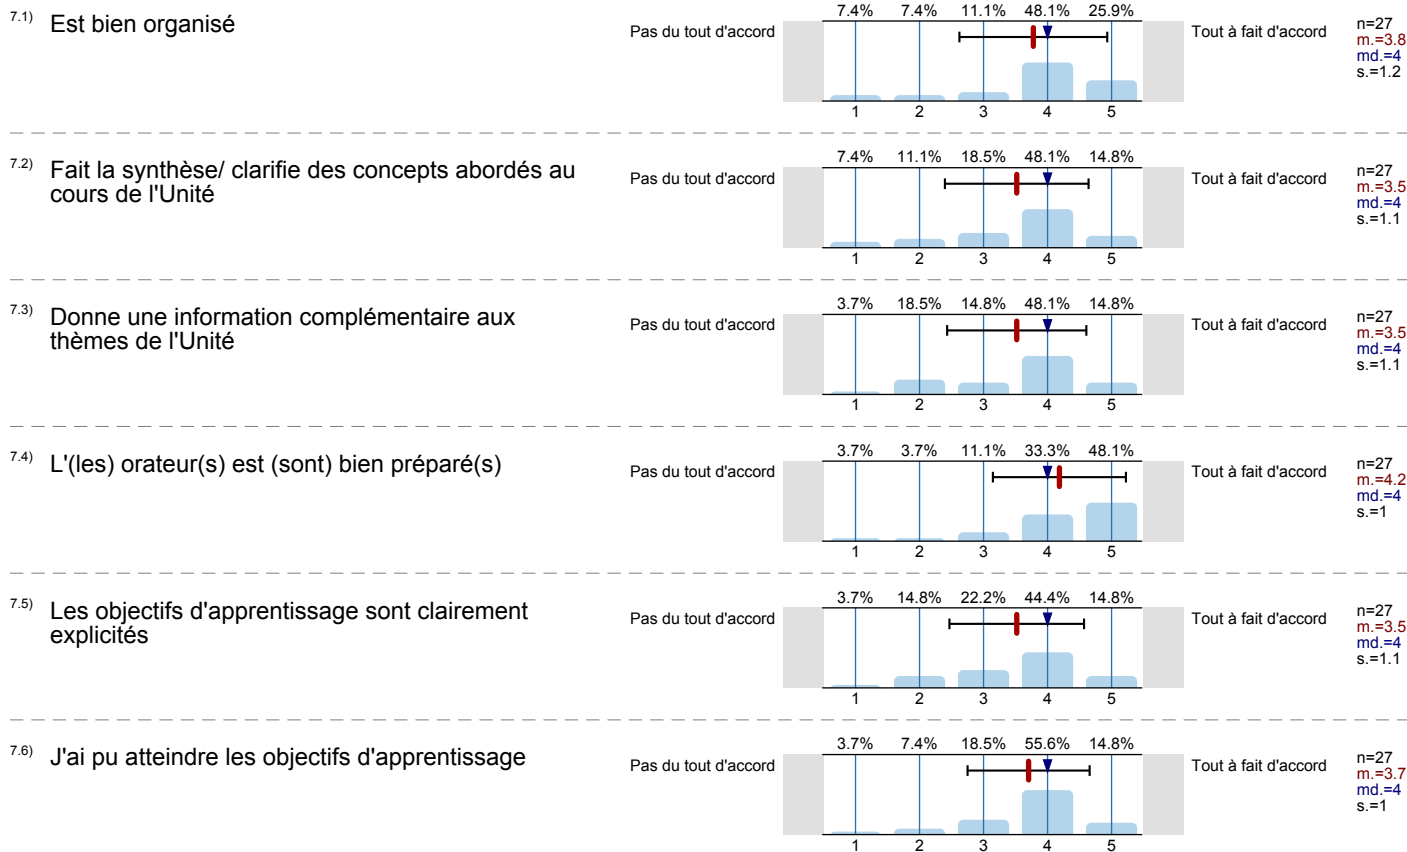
7.1) Est bien organisé

Pas du tout d'accord | 7.4% | 7.4% | 11.1% | 48.1% | 25.9% | Tout à fait d'accord
1 2 3 4 5

n=27
m.=3.8
md.=4
s.=1.2

7.2) Fait la synthèse/ clarifie des concepts abordés au cours de l'Unité

Pas du tout d'accord | 7.4% | 11.1% | 18.5% | 48.1% | 14.8% | Tout à fait d'accord
1 2 3 4 5

n=27
m.=3.5
md.=4
s.=1.1

7.3) Donne une information complémentaire aux thèmes de l'Unité

Pas du tout d'accord | 3.7% | 18.5% | 14.8% | 48.1% | 14.8% | Tout à fait d'accord
1 2 3 4 5

n=27
m.=3.5
md.=4
s.=1.1

7.4) L'(les) orateur(s) est (sont) bien préparé(s)

Pas du tout d'accord | 3.7% | 3.7% | 11.1% | 33.3% | 48.1% | Tout à fait d'accord
1 2 3 4 5

n=27
m.=4.2
md.=4
s.=1

7.5) Les objectifs d'apprentissage sont clairement explicités

Pas du tout d'accord | 3.7% | 14.8% | 22.2% | 44.4% | 14.8% | Tout à fait d'accord
1 2 3 4 5

n=27
m.=3.5
md.=4
s.=1.1

7.6) J'ai pu atteindre les objectifs d'apprentissage

Pas du tout d'accord | 3.7% | 7.4% | 18.5% | 55.6% | 14.8% | Tout à fait d'accord
1 2 3 4 5

n=27
m.=3.7
md.=4
s.=1